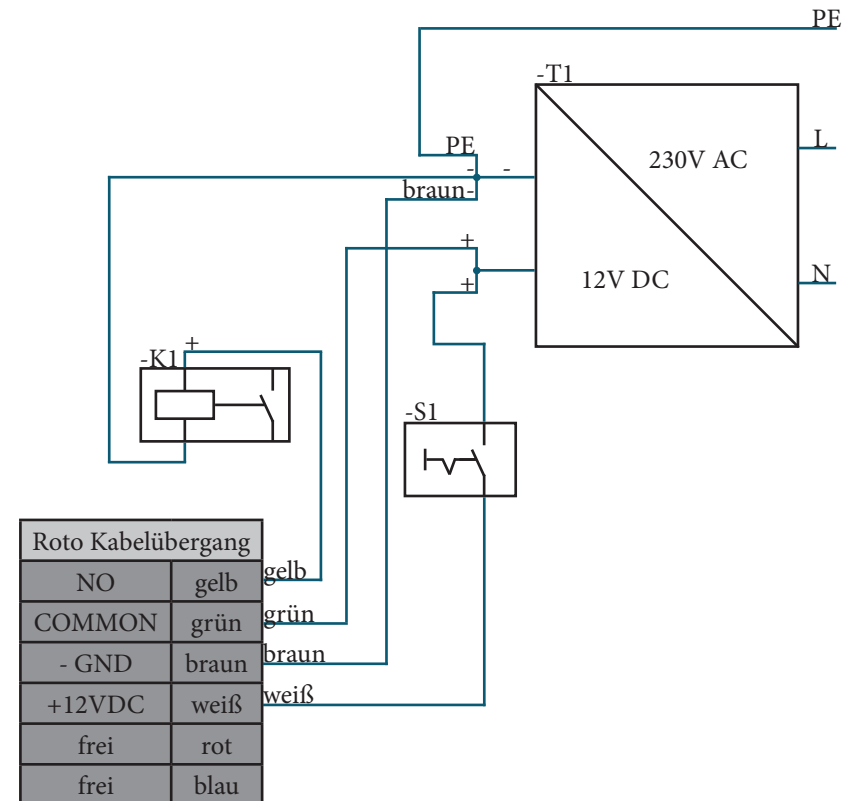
PE

-T1

PE

230V AC

L

-

braun-

-

+

12V DC

N

+

-K1 +

-S1

| Roto Kabelübergang | |
|---|---|
| NO | gelb |
| COMMON | grün |
| - GND | braun |
| +12VDC | weiß |
| frei | rot |
| frei | blau |

gelb

grün

braun

weiß